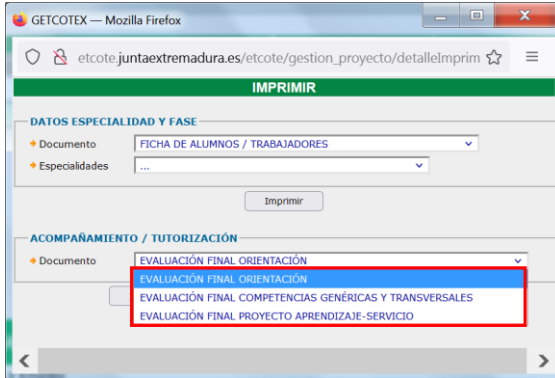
GETCOTEX — Mozilla Firefox

etcote.juntaextremadura.es/etcote/gestion_proyecto/detalleImprim

IMPRIMIR

DATOS ESPECIALIDAD Y FASE

Documento FICHA DE ALUMNOS / TRABAJADORES

Especialidades ...

Imprimir

ACOMPAÑAMIENTO / TUTORIZACIÓN

Documento EVALUACIÓN FINAL ORIENTACIÓN

EVALUACIÓN FINAL ORIENTACIÓN
EVALUACIÓN FINAL COMPETENCIAS GENÉRICAS Y TRANSVERSALES
EVALUACIÓN FINAL PROYECTO APRENDIZAJE-SERVICIO